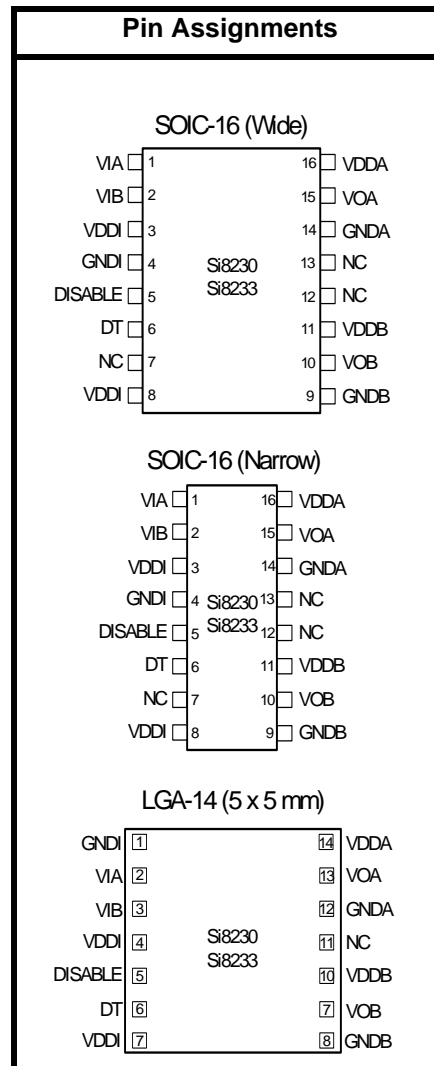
Pin Assignments

SOIC-16 (Wide)

VIA 1
VIB 2
VDDI 3
GNDI 4
DISABLE 5
DT 6
NC 7
VDDI 8

Si8230
Si8233

16 VDDA
15 VOA
14 GNDA
13 NC
12 NC
11 VDDB
10 VOB
9 GNDB

SOIC-16 (Narrow)

VIA 1
VIB 2
VDDI 3
GNDI 4
DISABLE 5
DT 6
NC 7
VDDI 8

Si8230
Si8233

16 VDDA
15 VOA
14 GNDA
13 NC
12 NC
11 VDDB
10 VOB
9 GNDB

LGA-14 (5 x 5 mm)

GNDI 1
VIA 2
VIB 3
VDDI 4
DISABLE 5
DT 6
VDDI 7

Si8230
Si8233

14 VDDA
13 VOA
12 GNDA
11 NC
10 VDDB
7 VOB
8 GNDB